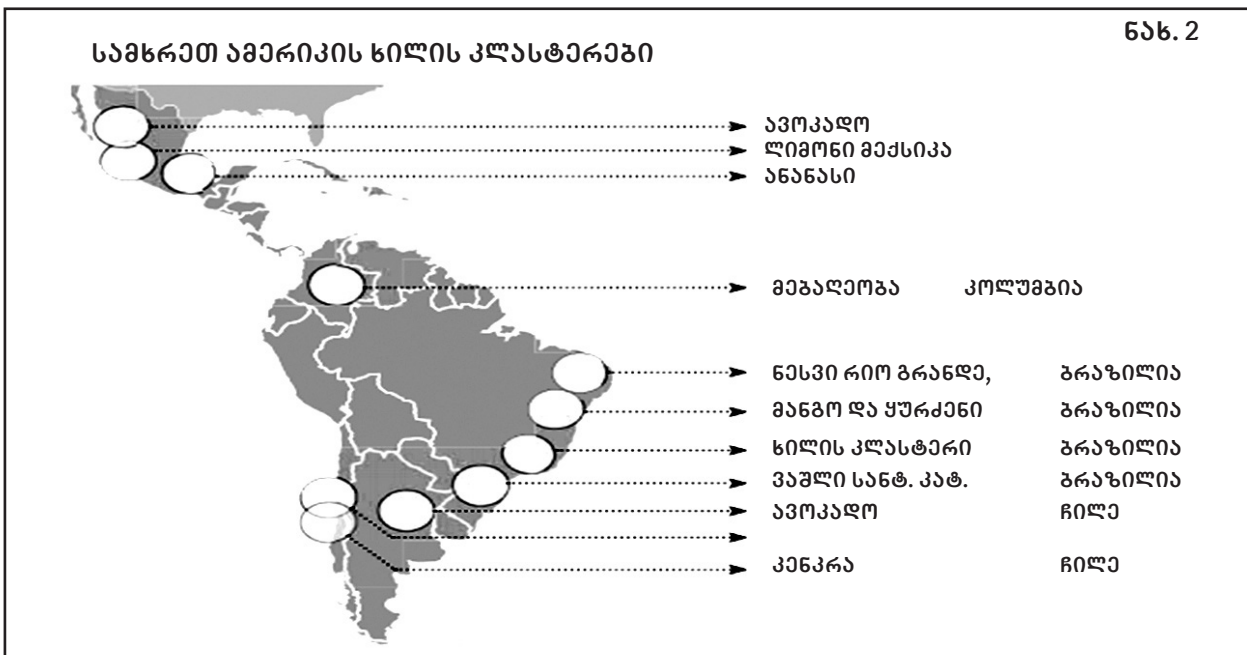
ნახ. 2

სამხრეთ ამერიკის ხილის კლასტერები

ავოკადო
ლიმონი მექსიკა
ანანასი

მებაღეობა კოლუმბია

ნესვი რიო გრანდე, ბრაზილია
მანგო და ყურძენი ბრაზილია
ხილის კლასტერი ბრაზილია
ვაშლი სანტ. კატ. ბრაზილია
ავოკადო ჩილე

კენკრა ჩილე